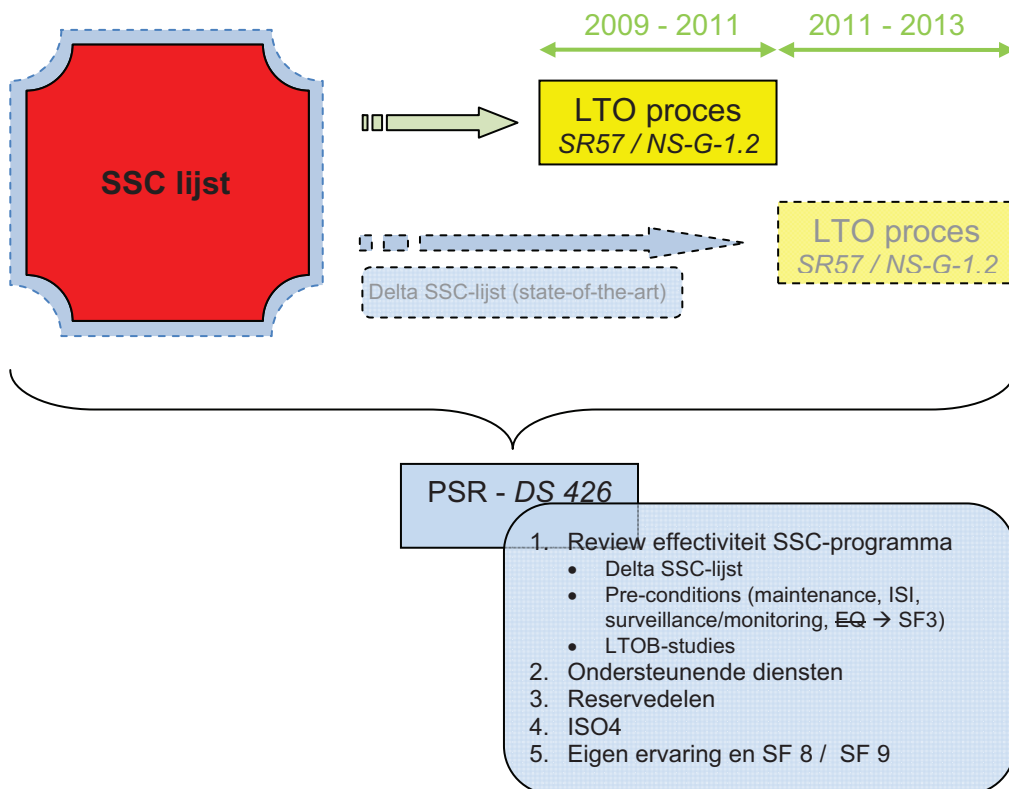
2009 - 2011

2011 - 2013

SSC lijst

LTO proces
*SR57 / NS-G-1.2*

LTO proces
*SR57 / NS-G-1.2*

Delta SSC-lijst (state-of-the-art)

PSR - *DS 426*

1. Review effectiviteit SSC-programma
   - Delta SSC-lijst
   - Pre-conditions (maintenance, ISI, surveillance/monitoring, ~~EQ~~ → SF3)
   - LTOB-studies
2. Ondersteunende diensten
3. Reservedelen
4. ISO4
5. Eigen ervaring en SF 8 / SF 9